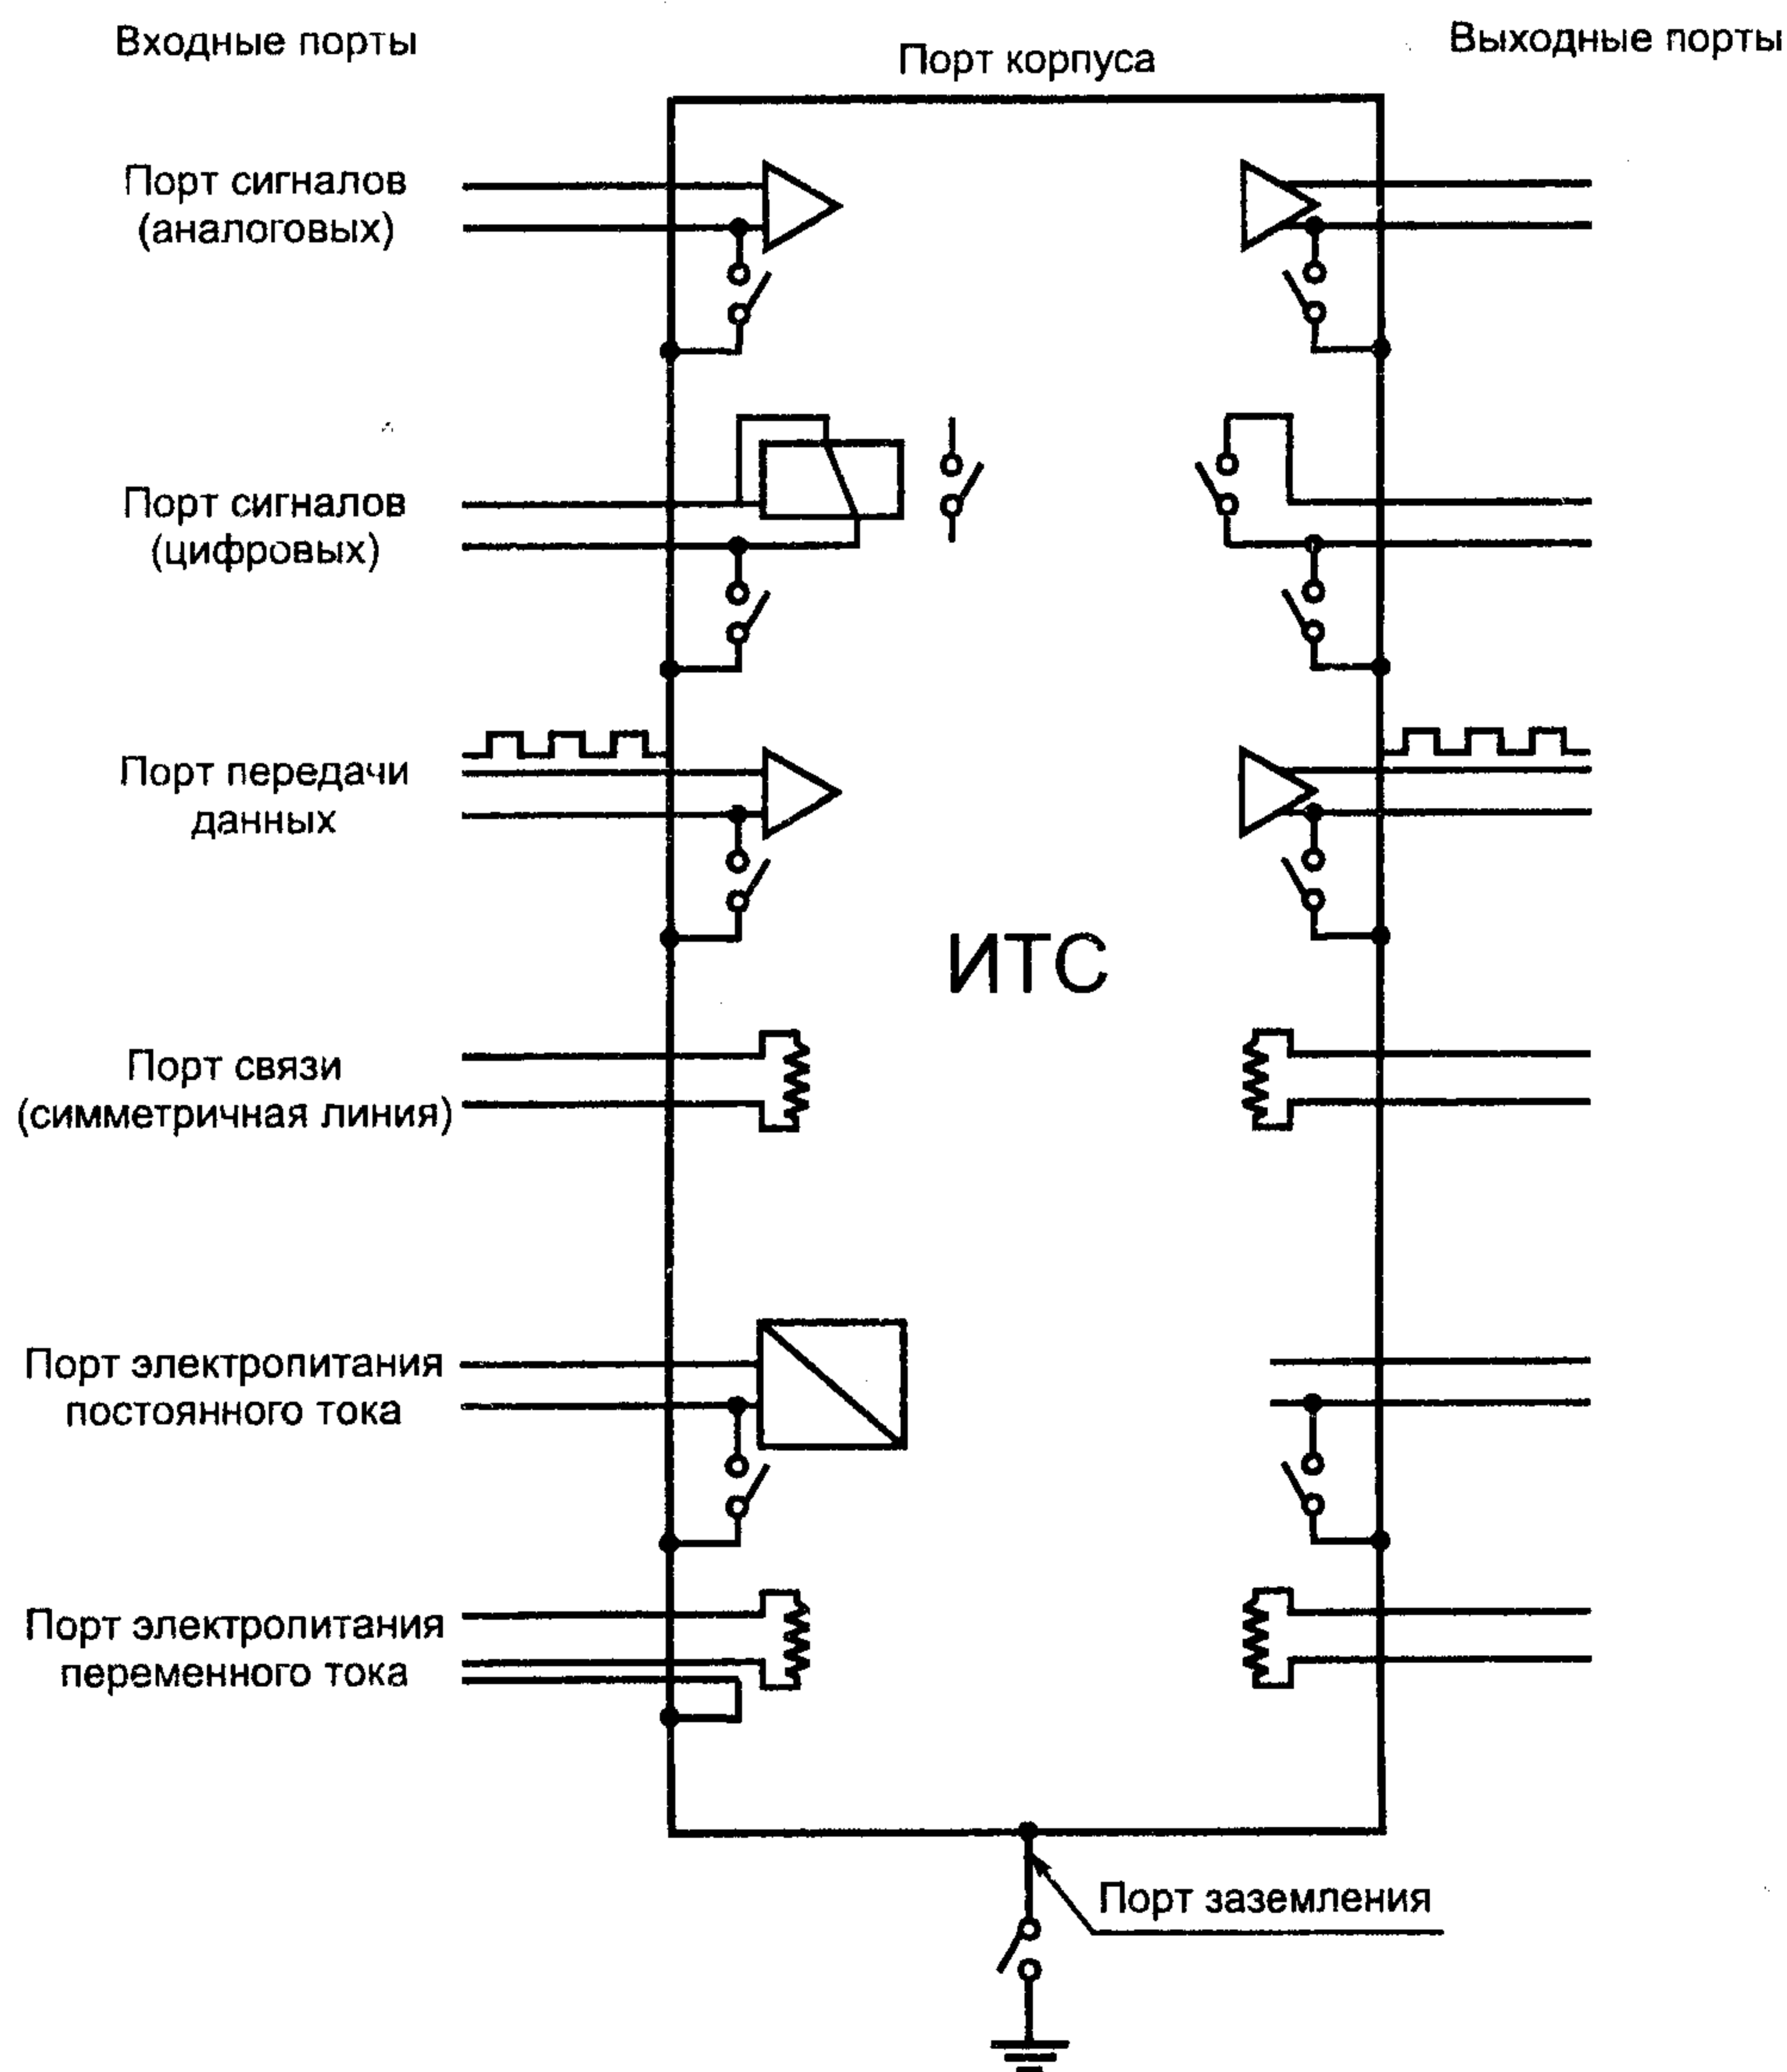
Входные порты

Порт корпуса

Выходные порты

Порт сигналов (аналоговых)

Порт сигналов (цифровых)

Порт передачи данных

ИТС

Порт связи (симметричная линия)

Порт электропитания постоянного тока

Порт электропитания переменного тока

Порт заземления